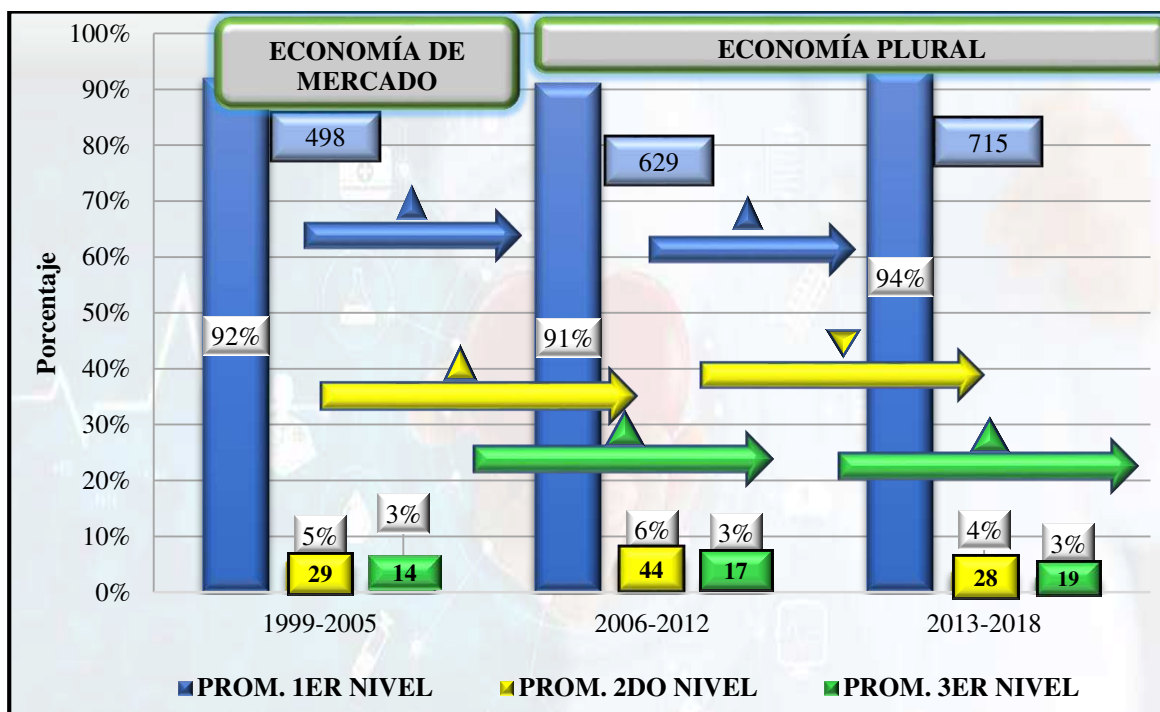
ECONOMÍA DE MERCADO

ECONOMÍA PLURAL

100%
90%
80%
70%
60%
50%
40%
30%
20%
10%
0%

Porcentaje

498
629
715

92%
91%
94%

5%
3%
6%
3%
4%
3%

29
14
44
17
28
19

1999-2005
2006-2012
2013-2018

PROM. 1ER NIVEL
PROM. 2DO NIVEL
PROM. 3ER NIVEL